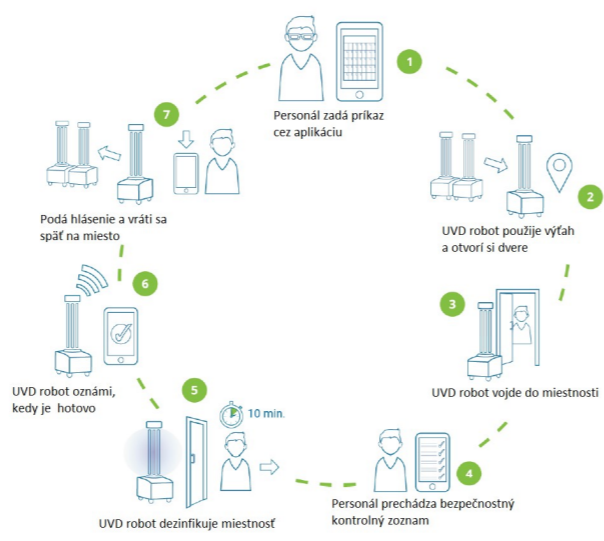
1

Personál zadá príkaz cez aplikáciu

2

UVD robot použije výťah a otvorí si dvere

3

UVD robot vojde do miestnosti

4

Personál prechádza bezpečnostný kontrolný zoznam

5

10 min.

UVD robot dezinfikuje miestnosť

6

UVD robot oznámi, kedy je hotovo

7

Podá hlásenie a vráti sa späť na miesto